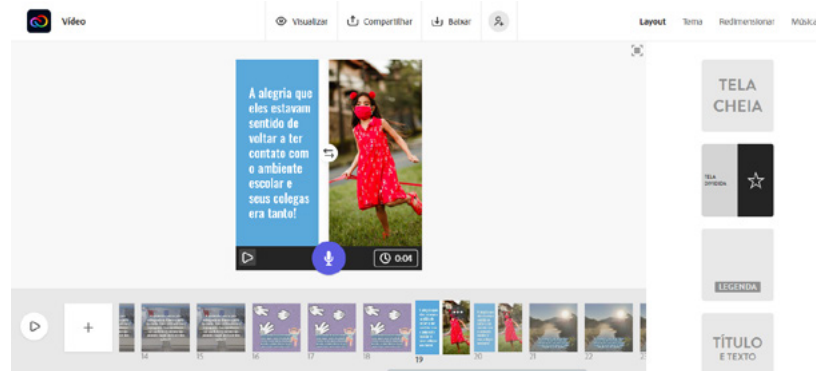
Vídeo

Visualizar
Compartilhar
Baixar

Layout
Tema
Redimensionar
Música

A alegria que eles estavam sentido de voltar a ter contato com o ambiente escolar e seus colegas era tanto!

0:04

TELA CHEIA

TELA DIVIDIDA

LEGENDA

TÍTULO E TEXTO

14
15
16
17
18
19
20
21
22